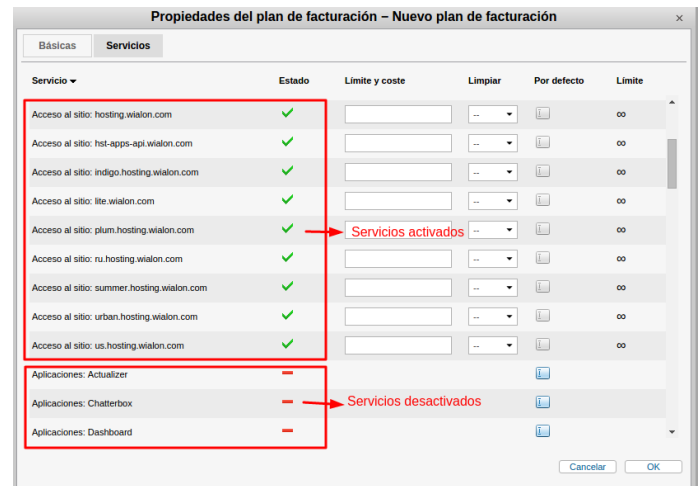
Propiedades del plan de facturación – Nuevo plan de facturación

×

Básicas

Servicios

| Servicio ▾ | Estado | Límite y coste | Limpiar | Por defecto | Límite |
|---|---|---|---|---|---|
| Acceso al sitio: hosting.wialon.com | ✓ | | -- | | ∞ |
| Acceso al sitio: hst-apps-api.wialon.com | ✓ | | -- | | ∞ |
| Acceso al sitio: indigo.hosting.wialon.com | ✓ | | -- | | ∞ |
| Acceso al sitio: lite.wialon.com | ✓ | | -- | | ∞ |
| Acceso al sitio: plum.hosting.wialon.com | ✓ | | -- | | ∞ |
| Acceso al sitio: ru.hosting.wialon.com | ✓ | | -- | | ∞ |
| Acceso al sitio: summer.hosting.wialon.com | ✓ | | -- | | ∞ |
| Acceso al sitio: urban.hosting.wialon.com | ✓ | | -- | | ∞ |
| Acceso al sitio: us.hosting.wialon.com | ✓ | | -- | | ∞ |
| Aplicaciones: Actualizer | – | | | | |
| Aplicaciones: Chatterbox | – | | | | |
| Aplicaciones: Dashboard | – | | | | |

Servicios activados

Servicios desactivados

Cancelar

OK